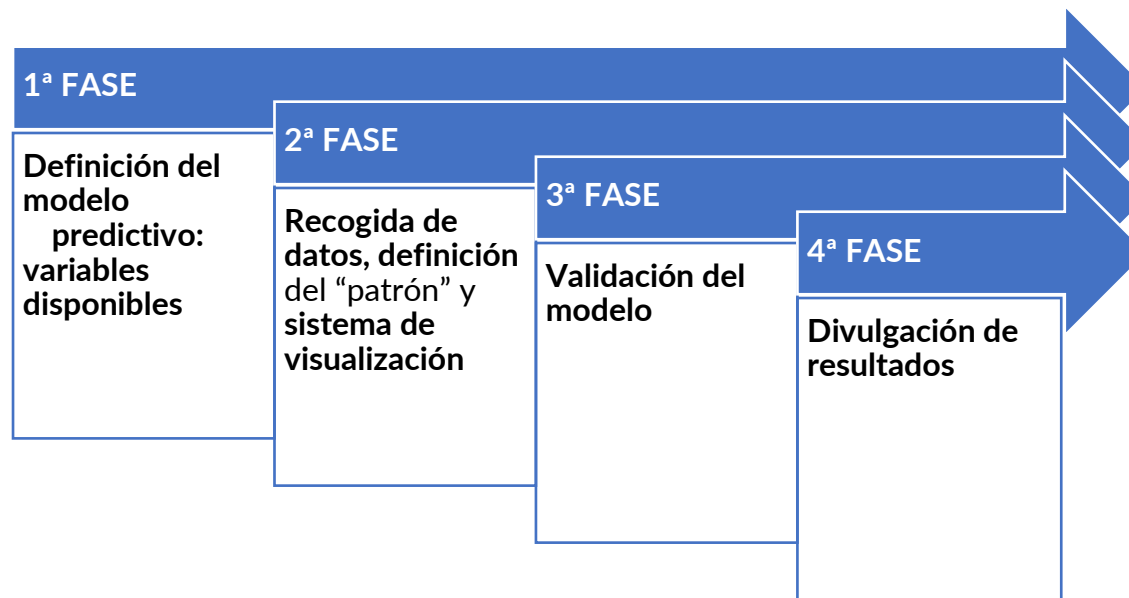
1ª FASE

Definición del modelo predictivo: variables disponibles

2ª FASE

Recogida de datos, definición del "patrón" y sistema de visualización

3ª FASE

Validación del modelo

4ª FASE

Divulgación de resultados